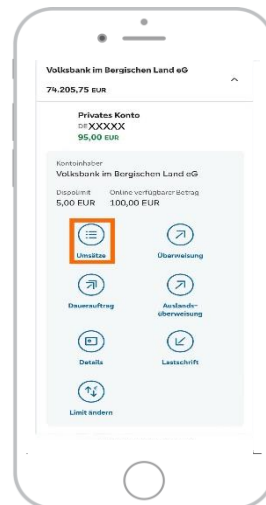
Volksbank im Bergischen Land eG

74.205,75 EUR

Privates Konto
DEXXXXX
95,00 EUR

Kontoinhaber
Volksbank im Bergischen Land eG

Dispolimit
5,00 EUR

Online verfügbarer Betrag
100,00 EUR

Umsätze

Überweisung

Dauerauftrag

Auslandsüberweisung

Details

Lastschrift

Limit ändern